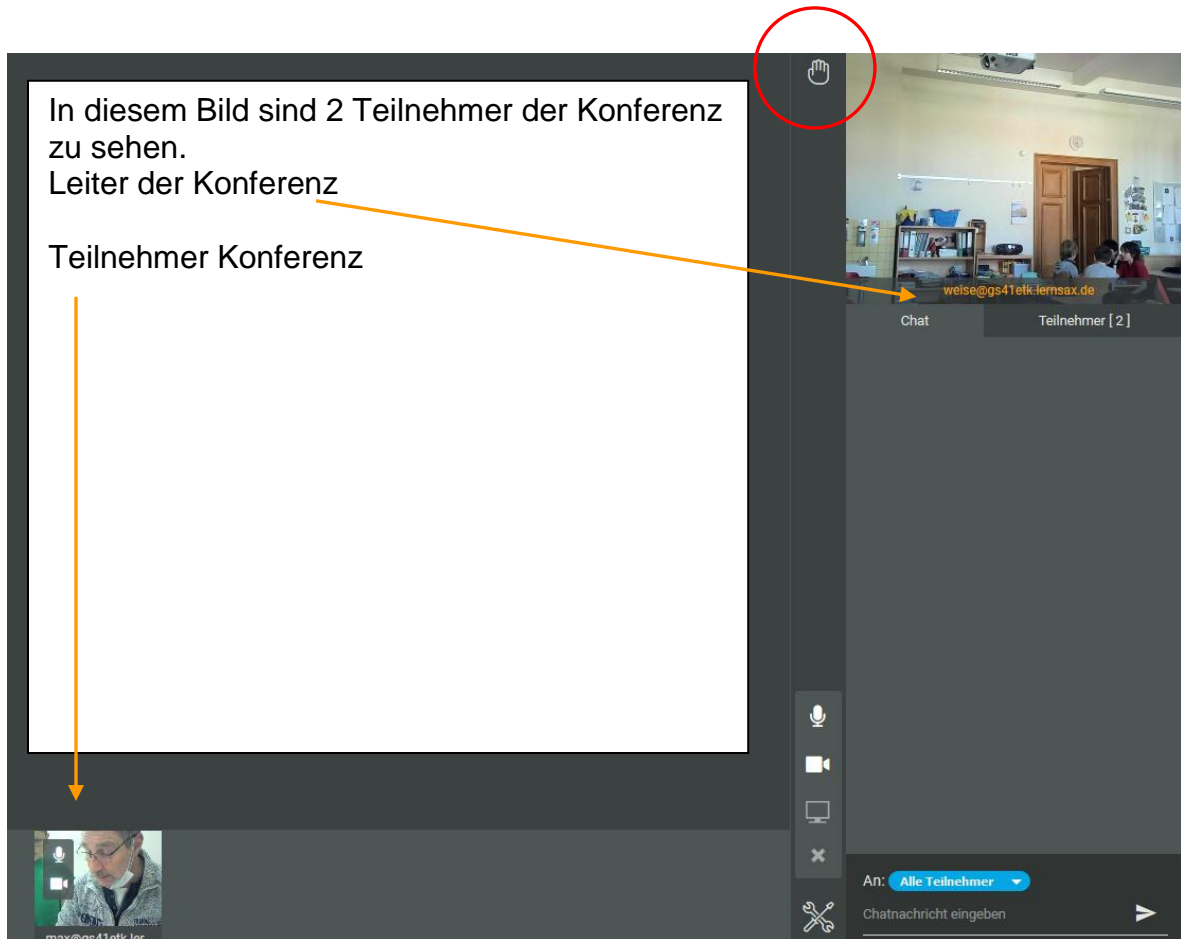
In diesem Bild sind 2 Teilnehmer der Konferenz zu sehen.
Leiter der Konferenz

Teilnehmer Konferenz

weise@gs41etk.lernsax.de

Chat

Teilnehmer [ 2 ]

An: Alle Teilnehmer

Chatnachricht eingeben

max@gs41etk.ler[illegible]